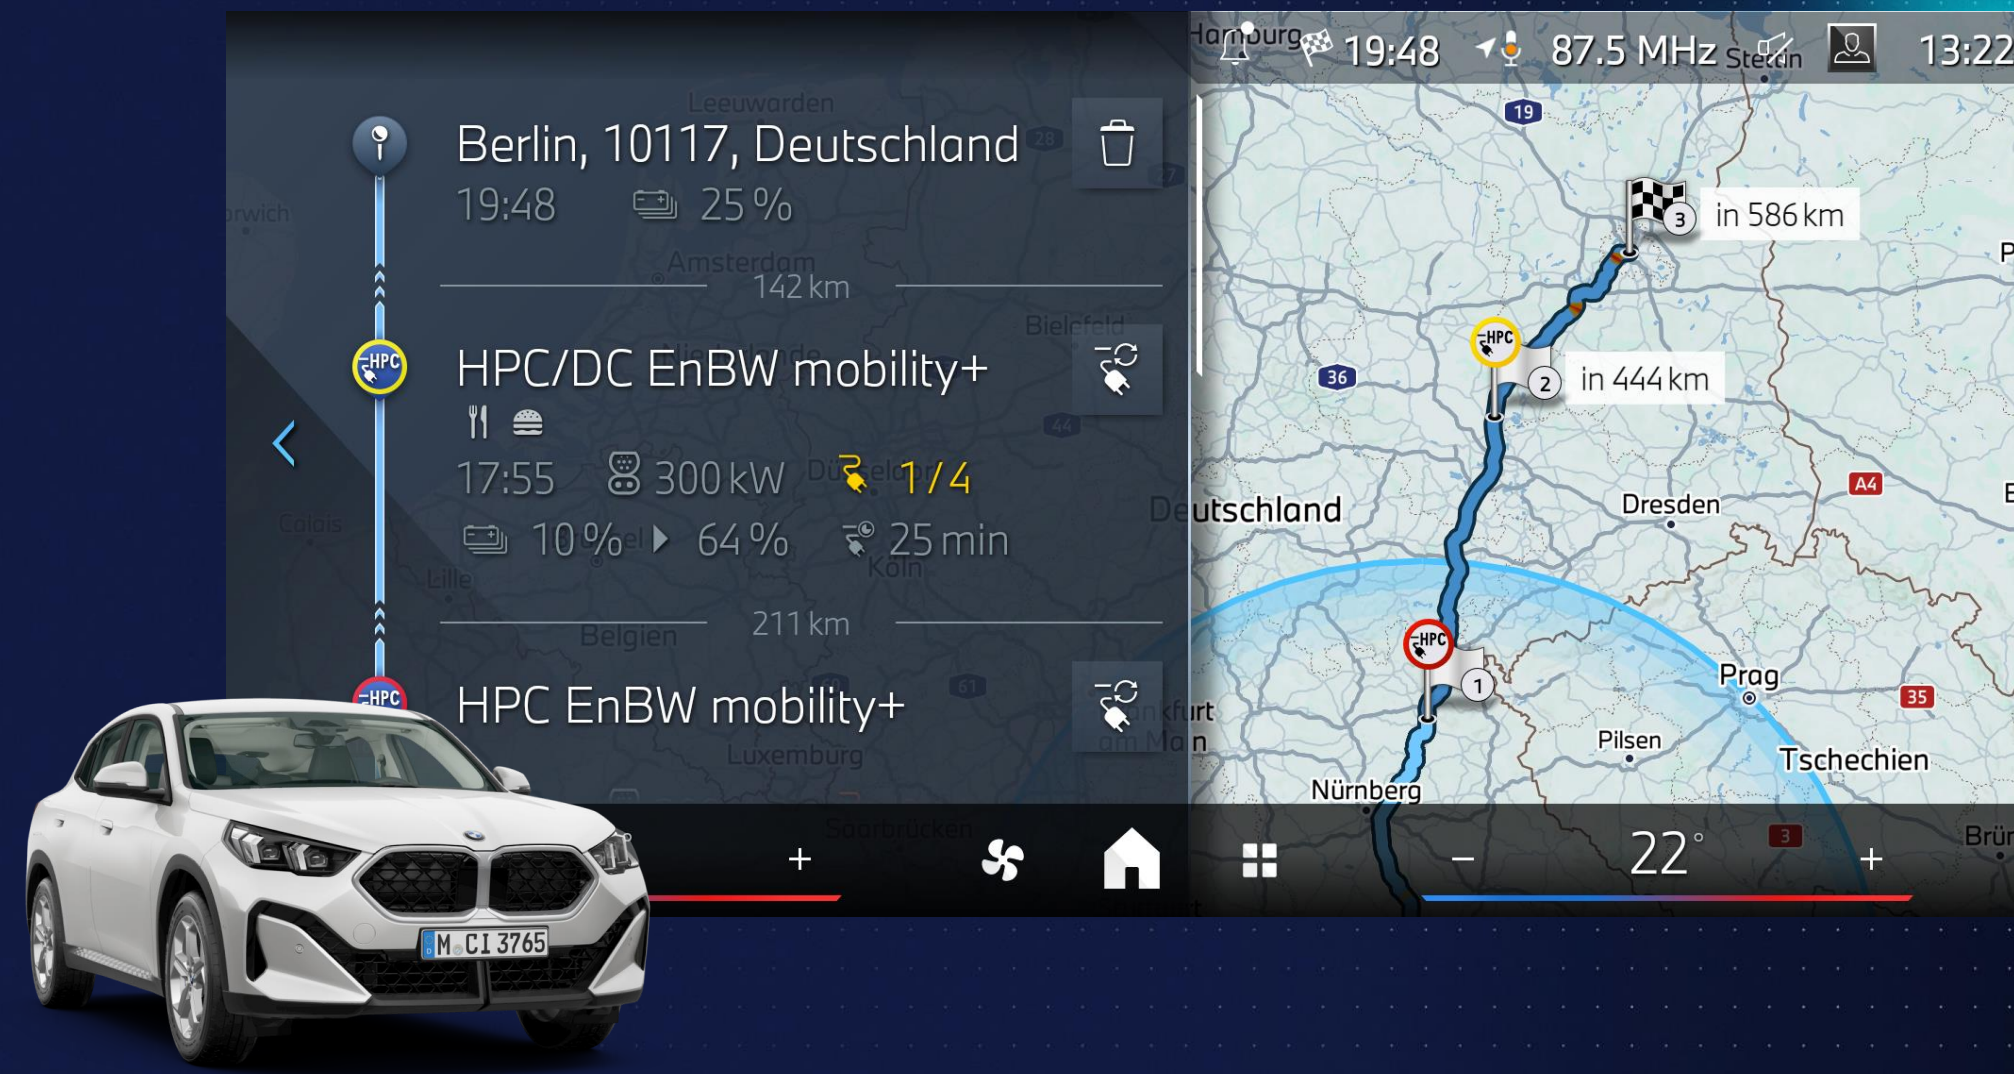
Hamburg 19:48 87.5 MHz Stettin 13:22

Berlin, 10117, Deutschland
19:48 25 %

142 km

HPC/DC EnBW mobility+
17:55 300 kW 1 / 4
10 % 64 % 25 min

211 km

HPC EnBW mobility+

in 586 km
3
in 444 km
2
1
HPC
HPC
HPC
HPC

19
36
A4
35
3

Leeuwarden
Amsterdam
Bielefeld
Düsseldorf
Köln
Belgien
Lille
Calais
Luxemburg
Saarbrücken
Frankfurt am Main
Deutschland
Dresden
Prag
Pilsen
Tschechien
Nürnberg
Brün
28
44
61

+
22°
–
+

M CI 3765